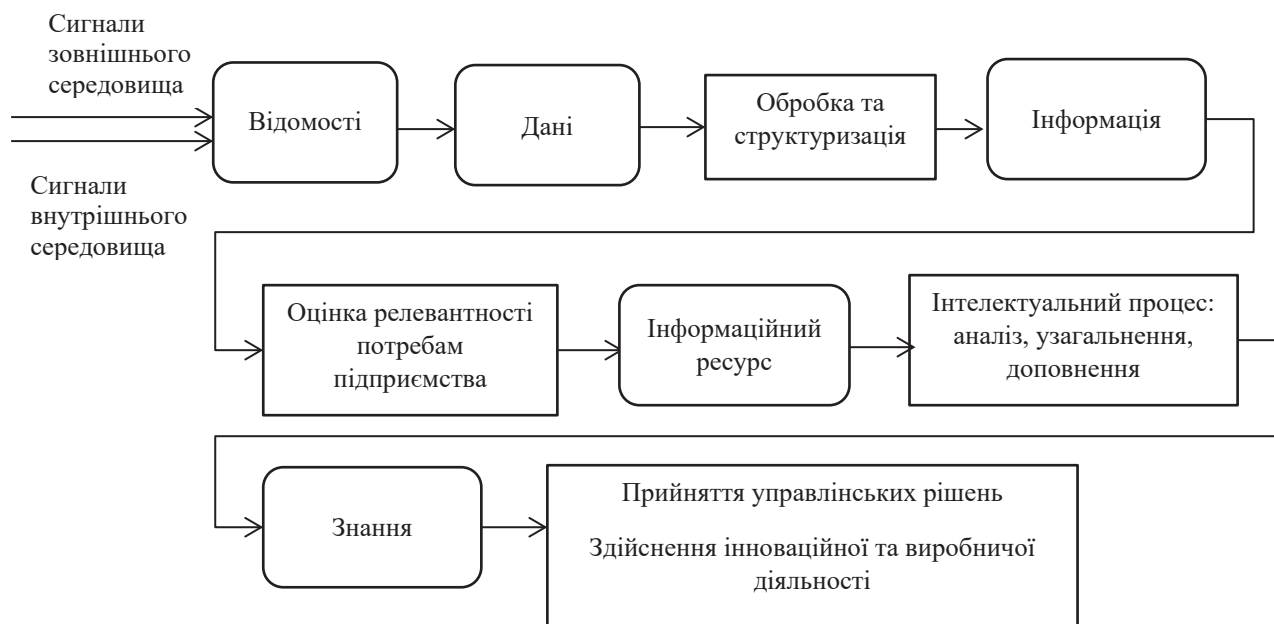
Сигнали зовнішнього середовища

Сигнали внутрішнього середовища

Відомості

Дані

Обробка та структуризація

Інформація

Оцінка релевантності потребам підприємства

Інформаційний ресурс

Інтелектуальний процес: аналіз, узагальнення, доповнення

Знання

Прийняття управлінських рішень

Здійснення інноваційної та виробничої діяльності